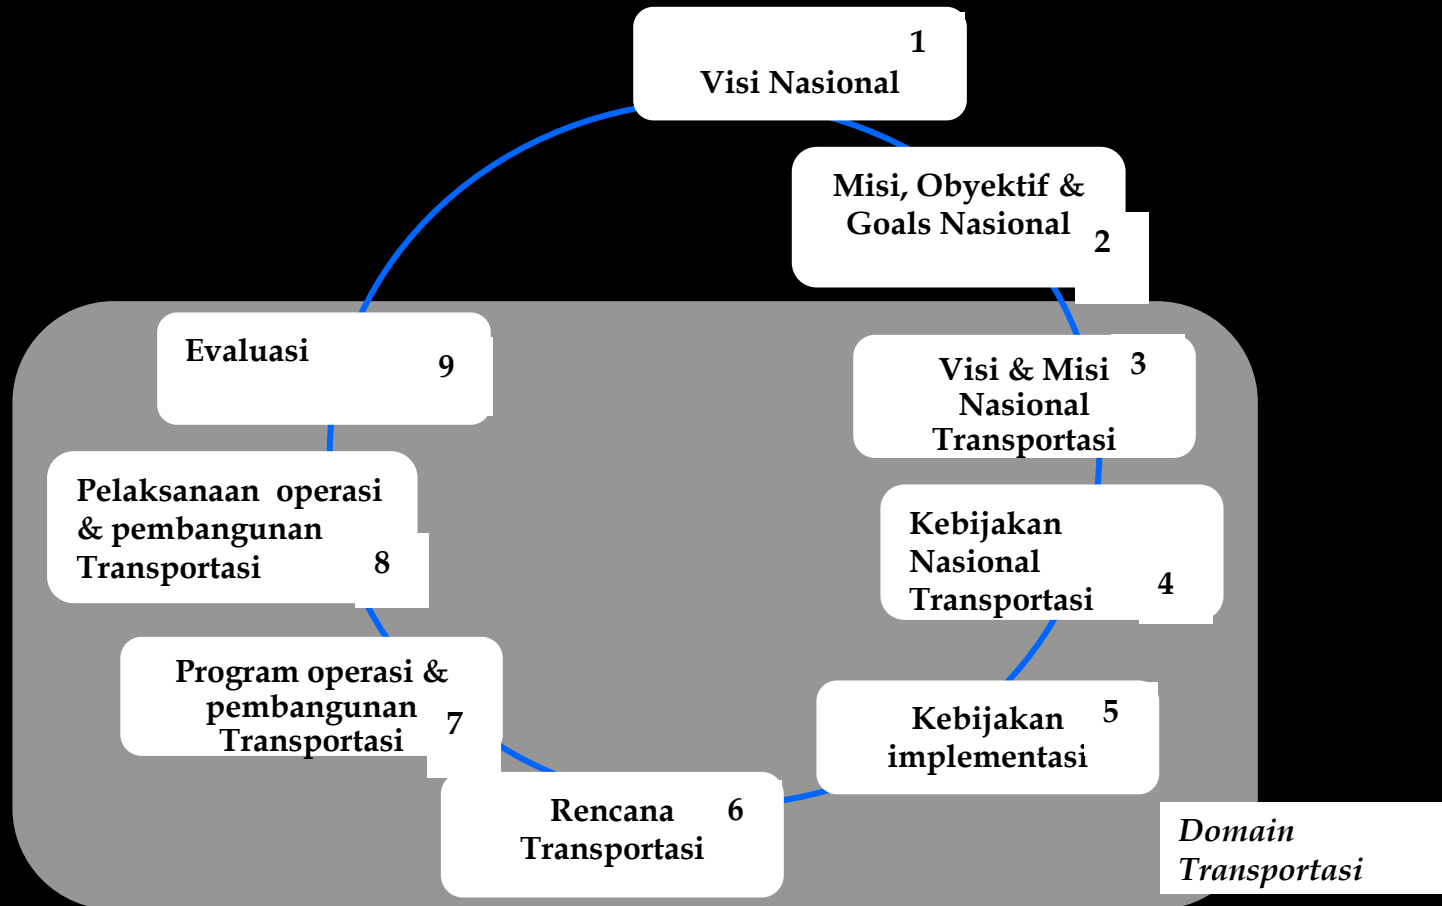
1
Visi Nasional

Misi, Obyektif & Goals Nasional 2

Visi & Misi Nasional Transportasi 3

Kebijakan Nasional Transportasi 4

Kebijakan implementasi 5

Rencana Transportasi 6

Program operasi & pembangunan Transportasi 7

Pelaksanaan operasi & pembangunan Transportasi 8

Evaluasi 9

*Domain Transportasi*